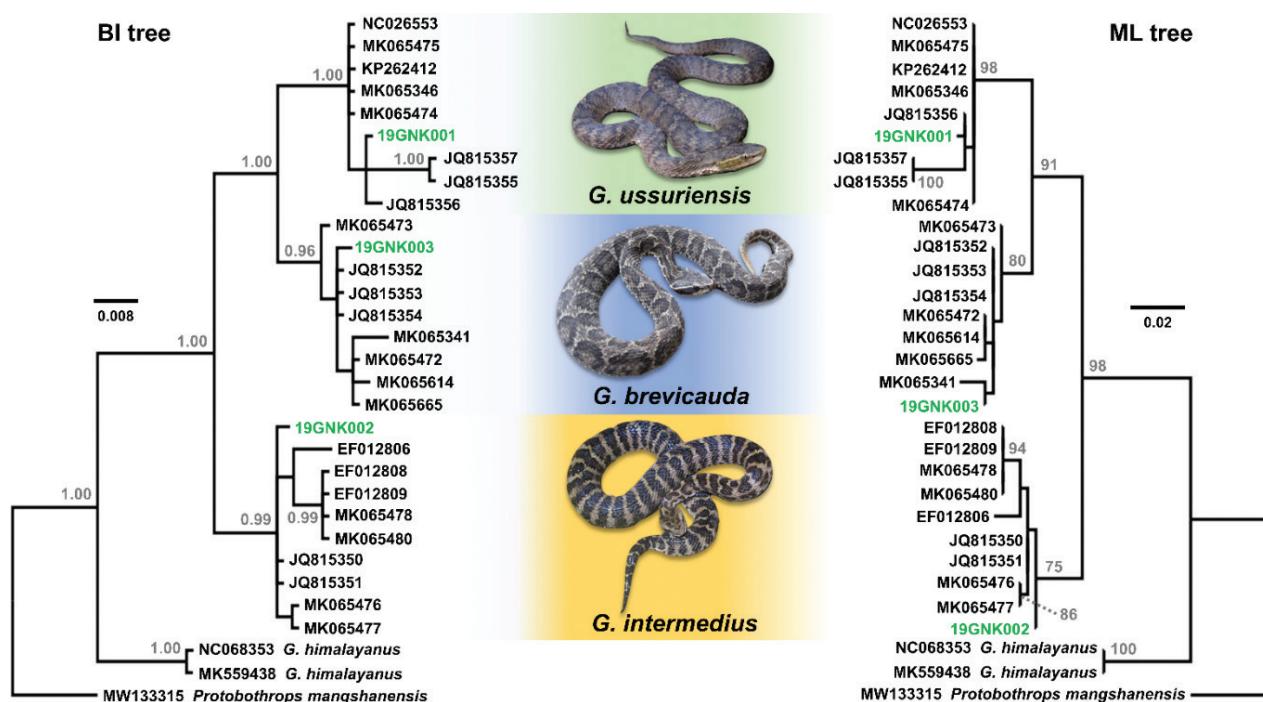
BI tree

NC026553
MK065475
1.00
KP262412
MK065346
MK065474
19GNK001
1.00
1.00
JQ815357
JQ815355
JQ815356
MK065473
0.96
19GNK003
JQ815352
JQ815353
JQ815354
0.008
1.00
MK065341
MK065472
MK065614
MK065665
19GNK002
EF012806
EF012808
EF012809
1.00
0.99
0.99
MK065478
MK065480
JQ815350
JQ815351
MK065476
MK065477
1.00
NC068353 G. himalayanus
MK559438 G. himalayanus
MW133315 Protobothrops mangshanensis

G. ussuriensis

G. brevicauda

G. intermedius

ML tree

NC026553
MK065475
KP262412
98
MK065346
JQ815356
19GNK001
JQ815357
JQ815355
100
MK065474
91
MK065473
JQ815352
80
JQ815353
JQ815354
0.02
MK065472
MK065614
MK065665
MK065341
98
19GNK003
EF012808
EF012809
94
MK065478
MK065480
EF012806
JQ815350
JQ815351
75
MK065476
MK065477
86
19GNK002
NC068353 G. himalayanus
100
MK559438 G. himalayanus
MW133315 Protobothrops mangshanensis